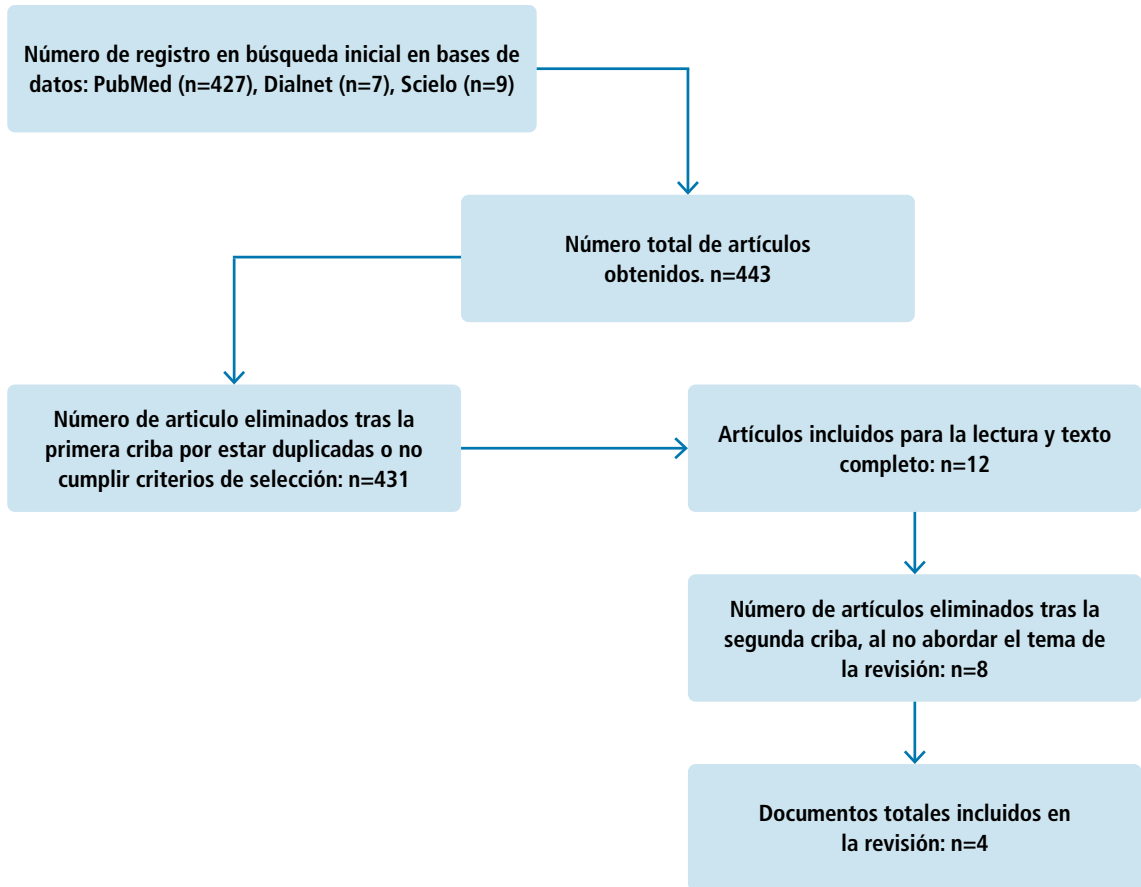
Número de registro en búsqueda inicial en bases de datos: PubMed (n=427), Dialnet (n=7), Scielo (n=9)

Número total de artículos obtenidos. n=443

Número de articulo eliminados tras la primera criba por estar duplicadas o no cumplir criterios de selección: n=431

Artículos incluidos para la lectura y texto completo: n=12

Número de artículos eliminados tras la segunda criba, al no abordar el tema de la revisión: n=8

Documentos totales incluidos en la revisión: n=4